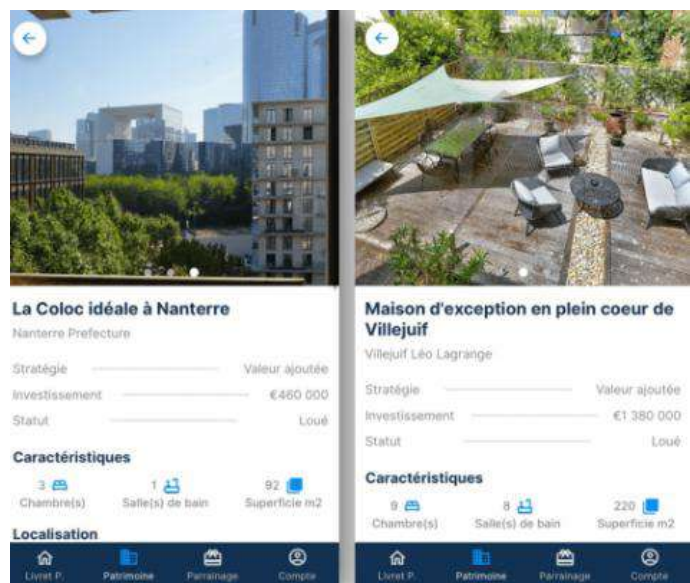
La Coloc idéale à Nanterre

Nanterre Prefecture

Stratégie Valeur ajoutée

Investissement €460 000

Statut Loué

Caractéristiques

3 Chambre(s)

1 Salle(s) de bain

92 Superficie m2

Localisation

Livret P. Patrimoine Parrainage Compte

Maison d'exception en plein coeur de Villejuif

Villejuif Léo Lagrange

Stratégie Valeur ajoutée

Investissement €1 380 000

Statut Loué

Caractéristiques

9 Chambre(s)

8 Salle(s) de bain

220 Superficie m2

Livret P. Patrimoine Parrainage Compte